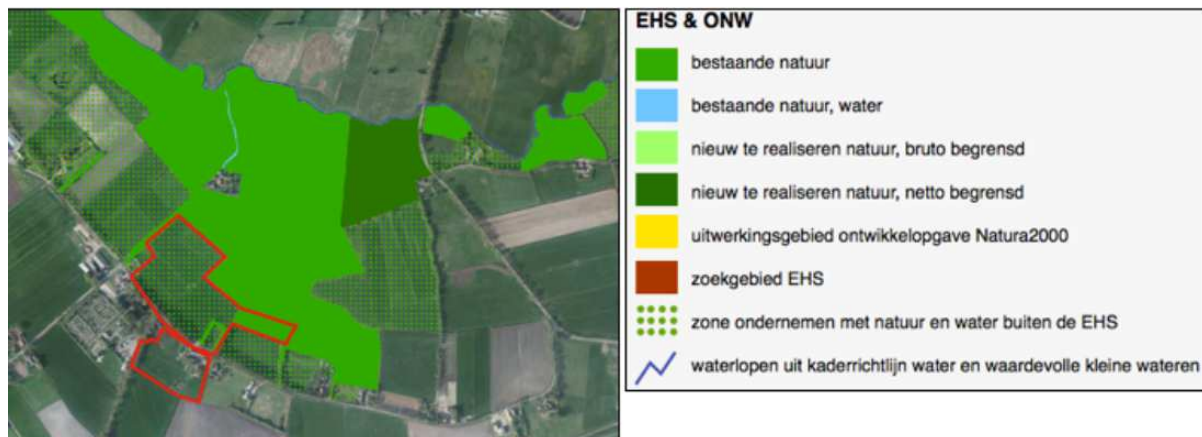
EHS & ONW

bestaande natuur

bestaande natuur, water

nieuw te realiseren natuur, bruto begrensd

nieuw te realiseren natuur, netto begrensd

uitwerkingsgebied ontwikkelopgave Natura2000

zoekgebied EHS

zone ondernemen met natuur en water buiten de EHS

waterlopen uit kaderrichtlijn water en waardevolle kleine wateren